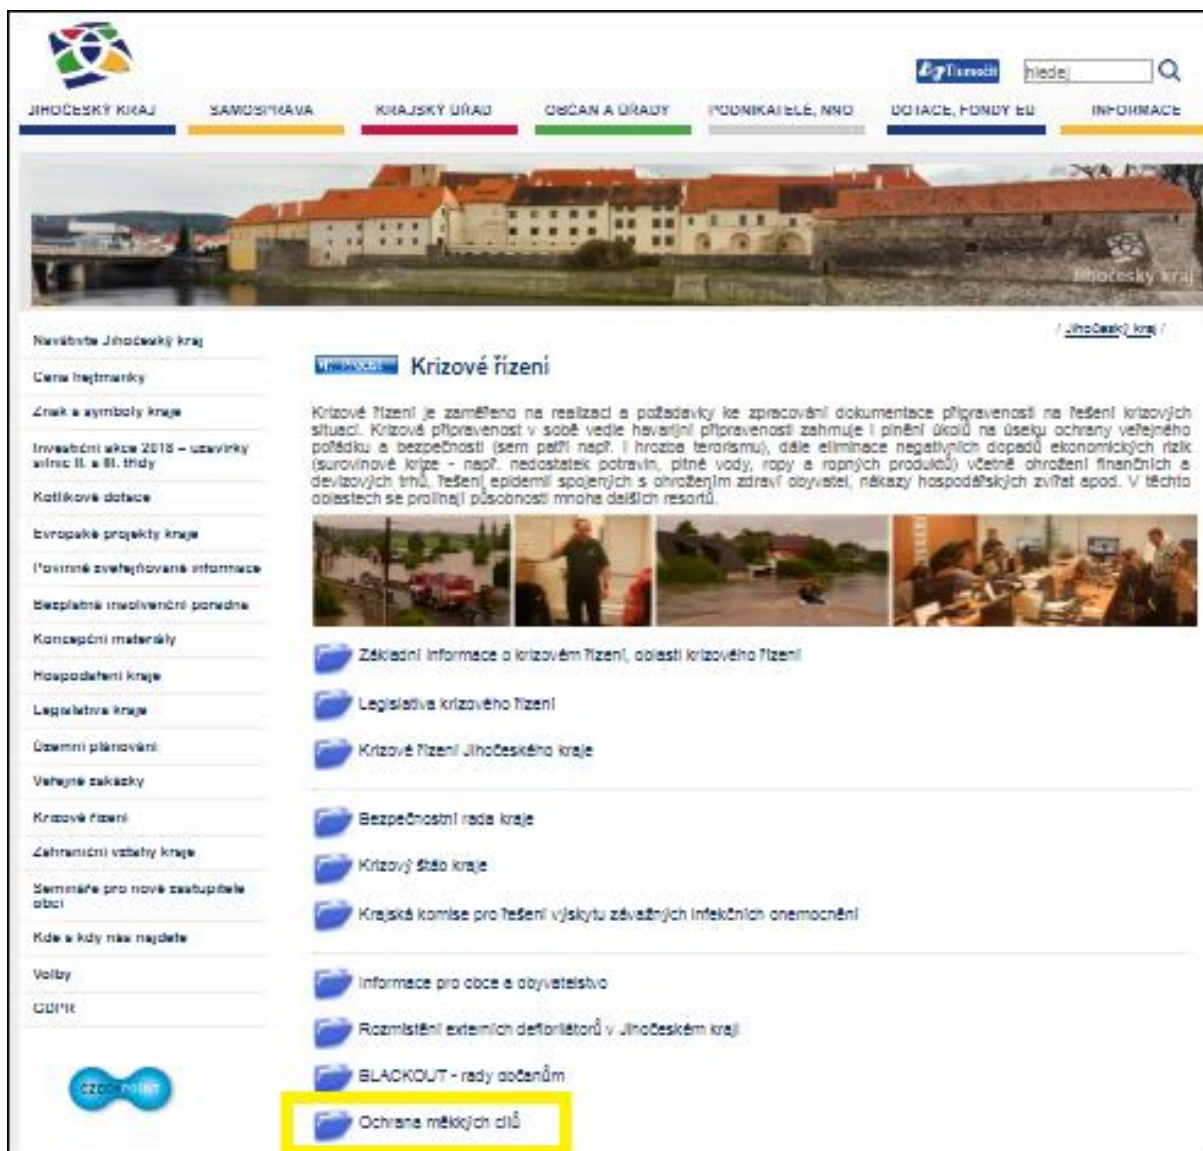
Tisknout hledej

JIHOČESKÝ KRAJ SAMOSPRÁVA KRAJSKÝ ÚŘAD OBČAN A ÚŘADY PODNIKATELÉ, NNO DOTACE, FONDY EU INFORMACE

Jihočeský kraj

Navštivte Jihočeský kraj
Cena hejtmanky
Znak a symboly kraje
Investiční akce 2018 – uzavírky silnic II. a III. třídy
Kotlíkové dotace
Evropské projekty kraje
Povinně zveřejňované informace
Bezplatná insolvenční poradna
Koncepční materiály
Hospodaření kraje
Legislativa kraje
Územní plánování
Veřejné zakázky
Krizové řízení
Zahraniční vztahy kraje
Semináře pro nové zastupitele obcí
Kde a kdy nás najdete
Volby
GDPR

czechpoint

/ Jihočeský kraj /

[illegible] Krizové řízení

Krizové řízení je zaměřeno na realizaci a požadavky ke zpracování dokumentace připravenosti na řešení krizových situací. Krizová připravenost v sobě vedle havarijní připravenosti zahrnuje i plnění úkolů na úseku ochrany veřejného pořádku a bezpečnosti (sem patří např. i hrozba terorismu), dále eliminace negativních dopadů ekonomických rizik (surovinové krize - např. nedostatek potravin, pitné vody, ropy a ropných produktů) včetně ohrožení finančních a devizových trhů, řešení epidemií spojených s ohrožením zdraví obyvatel, nákazy hospodářských zvířat apod. V těchto oblastech se prolínají působnosti mnoha dalších resortů.

Základní informace o krizovém řízení, oblasti krizového řízení
Legislativa krizového řízení
Krizové řízení Jihočeského kraje
Bezpečnostní rada kraje
Krizový štáb kraje
Krajská komise pro řešení výskytu závažných infekčních onemocnění
Informace pro obce a obyvatelstvo
Rozmístění externích defibrilátorů v Jihočeském kraji
BLACKOUT - rady občanům
Ochrana měkkých cílů